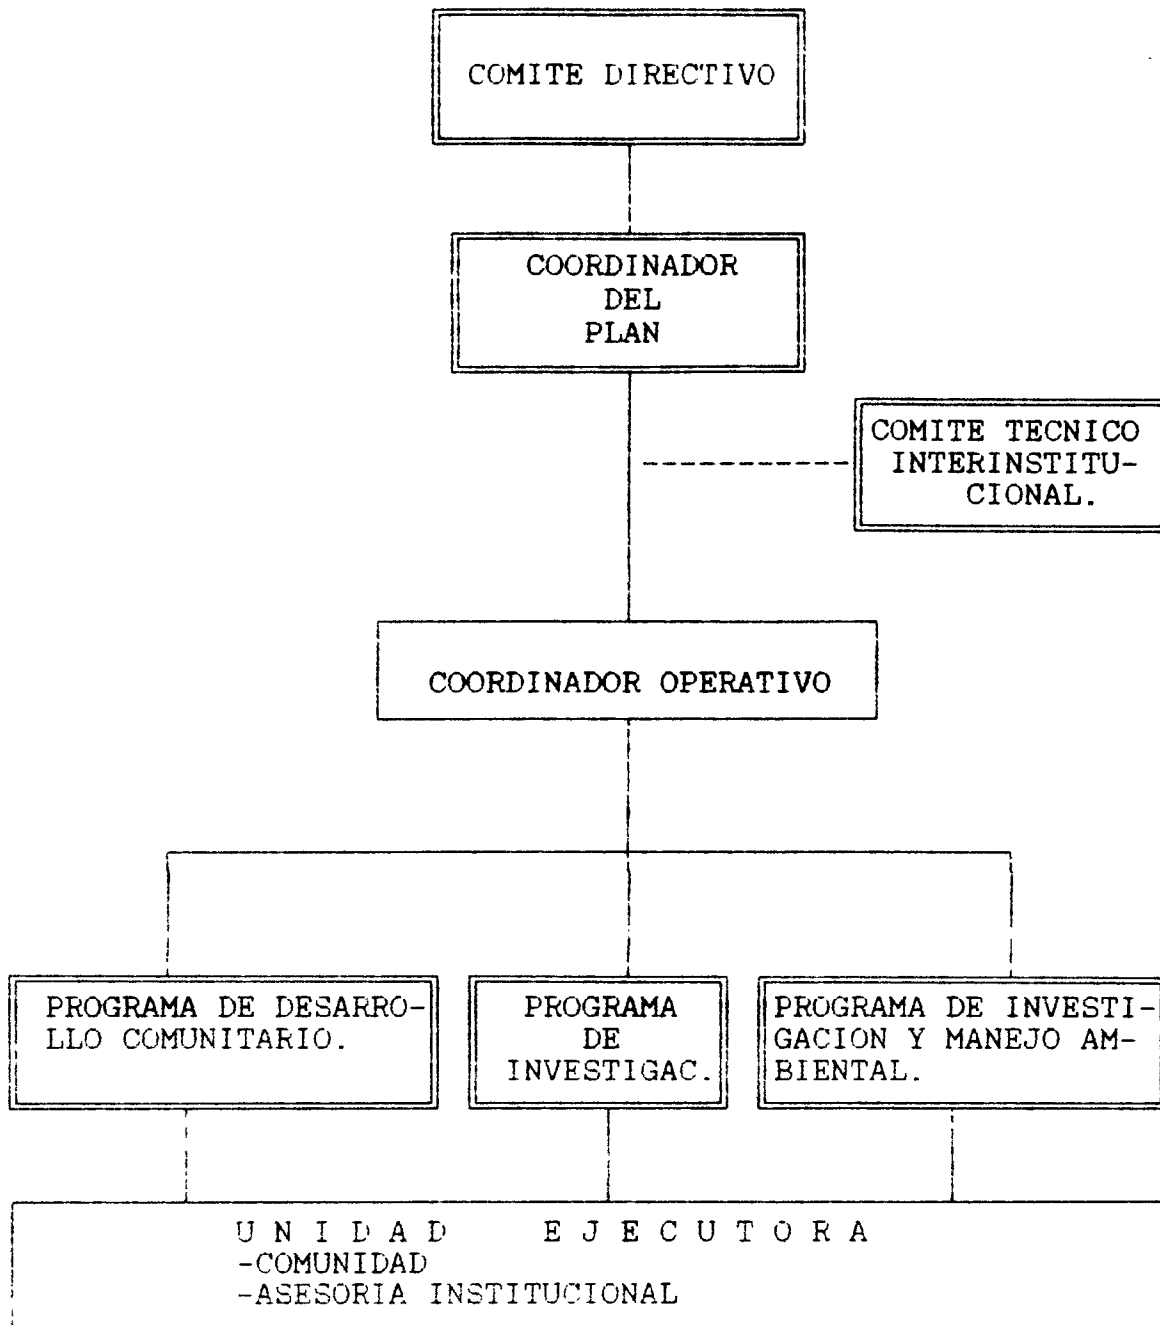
COMITE DIRECTIVO

COORDINADOR DEL PLAN

COMITE TECNICO INTERINSTITUCIONAL.

COORDINADOR OPERATIVO

PROGRAMA DE DESARROLLO COMUNITARIO.

PROGRAMA DE INVESTIGAC.

PROGRAMA DE INVESTIGACION Y MANEJO AMBIENTAL.

U N I D A D E J E C U T O R A
-COMUNIDAD
-ASESORIA INSTITUCIONAL